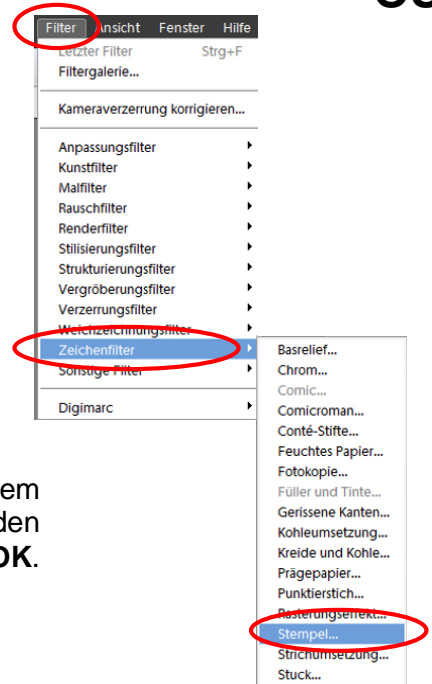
Filter Ansicht Fenster Hilfe

Letzter Filter Strg+F
Filtergalerie...
Kameraverzerrung korrigieren...
Anpassungsfilter
Kunstfilter
Malfilter
Rauschfilter
Renderfilter
Stilisierungsfilter
Strukturierungsfilter
Vergröberungsfilter
Verzerrungsfilter
Weichzeichnungsfilter
Zeichenfilter
Sonstige Filter
Digimarc

Basrelief...
Chrom...
Comic...
Comicroman...
Conté-Stifte...
Feuchtes Papier...
Fotokopie...
Füller und Tinte...
Gerissene Kanten...
Kohleumsetzung...
Kreide und Kohle...
Prägepapier...
Punktierstich...
Rasterungseffekt...
Stempel...
Strichumsetzung...
Stuck...

em
den
OK.